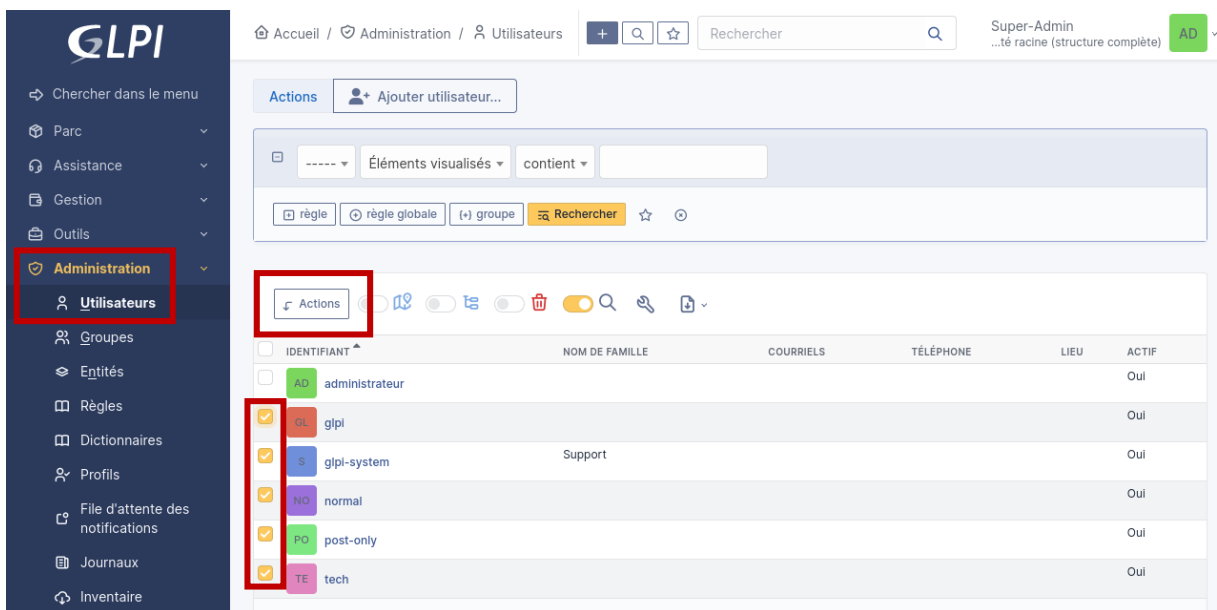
GLPI

Chercher dans le menu
Parc
Assistance
Gestion
Outils
Administration
Utilisateurs
Groupes
Entités
Règles
Dictionnaires
Profils
File d'attente des notifications
Journaux
Inventaire

Accueil / Administration / Utilisateurs

Rechercher

Super-Admin
...té racine (structure complète)
AD

Actions
Ajouter utilisateur...

----- Éléments visualisés contient

règle
règle globale
groupe
Rechercher

Actions

| | IDENTIFIANT | NOM DE FAMILLE | COURRIELS | TÉLÉPHONE | LIEU | ACTIF |
|---|---|---|---|---|---|---|
| | AD administrateur | | | | | Oui |
| | GL glpi | | | | | Oui |
| | S glpi-system | Support | | | | Oui |
| | NO normal | | | | | Oui |
| | PO post-only | | | | | Oui |
| | TE tech | | | | | Oui |